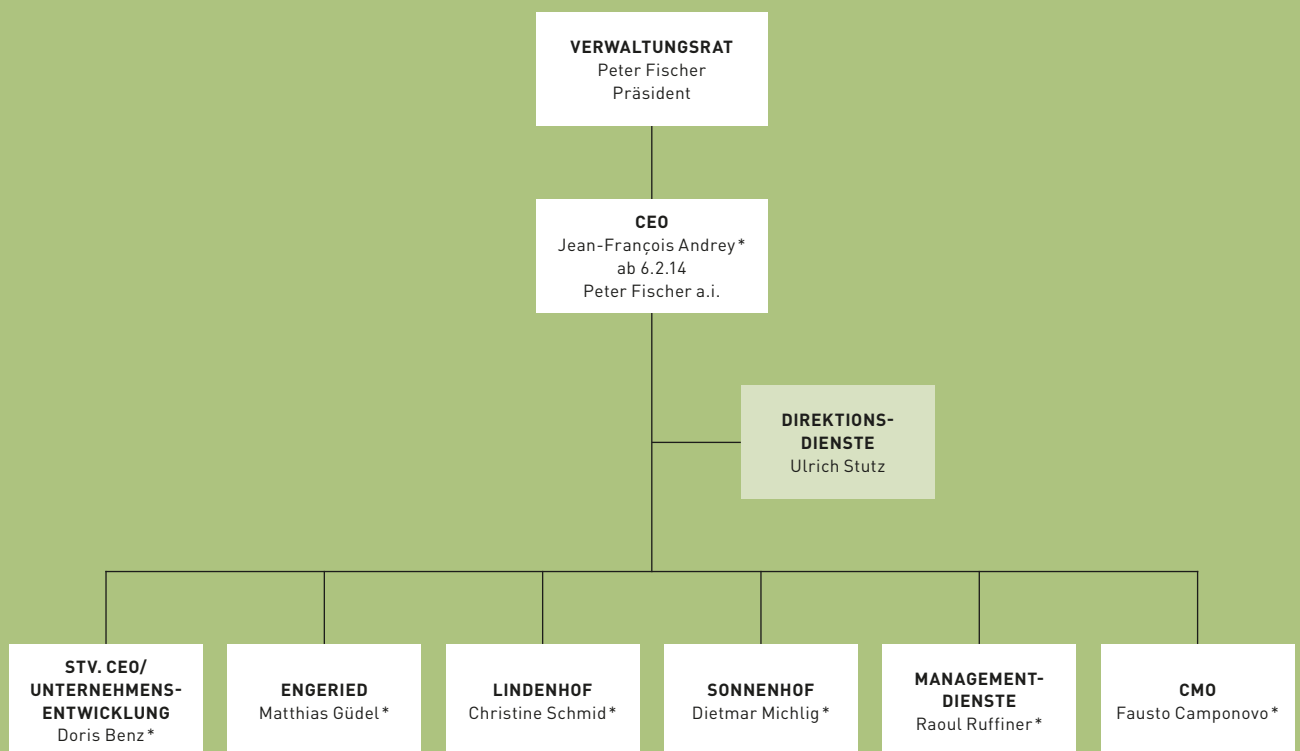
VERWALTUNGSRAT
Peter Fischer
Präsident

CEO
Jean-François Andrey*
ab 6.2.14
Peter Fischer a.i.

DIREKTIONS-DIENSTE
Ulrich Stutz

STV. CEO/ UNTERNEHMENS-ENTWICKLUNG
Doris Benz*

ENGERIED
Matthias Güdel*

LINDENHOF
Christine Schmid*

SONNENHOF
Dietmar Michlig*

MANAGEMENT-DIENSTE
Raoul Ruffiner*

CMO
Fausto Camponovo*